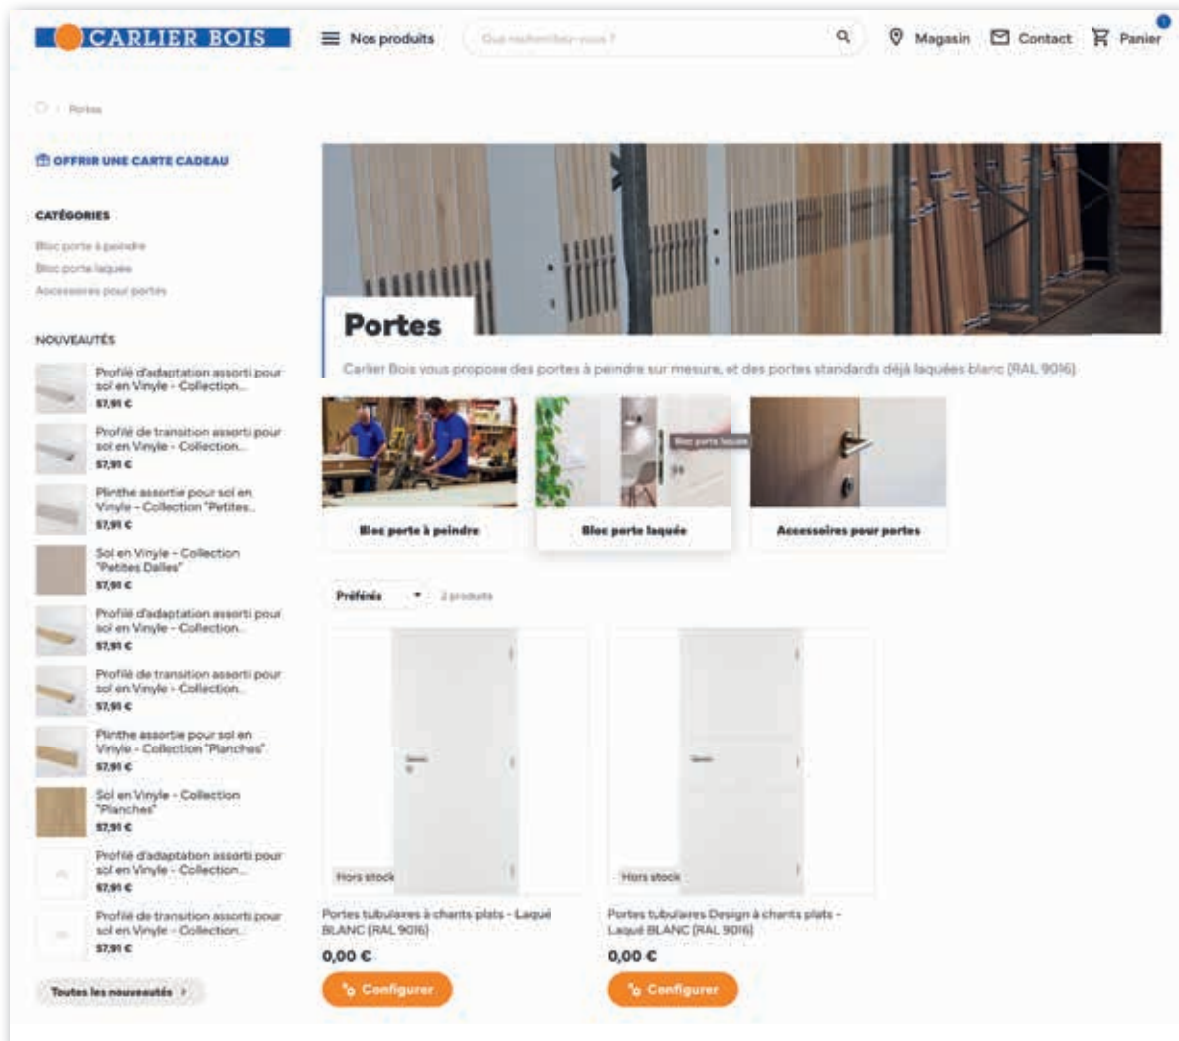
CARLIER BOIS

Nos produits

Que recherchez-vous ?

Magasin Contact Panier

Portes

OFFRIR UNE CARTE CADEAU

CATÉGORIES

Bloc porte à peindre
Bloc porte laquée
Accessoires pour portes

NOUVEAUTÉS

Profilé d'adaptation assorti pour sol en Vinyle - Collection...
57,91 €

Profilé de transition assorti pour sol en Vinyle - Collection...
57,91 €

Plinthe assortie pour sol en Vinyle - Collection "Petites...
57,91 €

Sol en Vinyle - Collection "Petites Dalles"
57,91 €

Profilé d'adaptation assorti pour sol en Vinyle - Collection...
57,91 €

Profilé de transition assorti pour sol en Vinyle - Collection...
57,91 €

Plinthe assortie pour sol en Vinyle - Collection "Planches"
57,91 €

Sol en Vinyle - Collection "Planches"
57,91 €

Profilé d'adaptation assorti pour sol en Vinyle - Collection...
67,91 €

Profilé de transition assorti pour sol en Vinyle - Collection...
57,91 €

Toutes les nouveautés

Portes

Carlier Bois vous propose des portes à peindre sur mesure, et des portes standards déjà laquées blanc (RAL 9016)

Bloc porte à peindre

Bloc porte laquée

Bloc porte laquée

Accessoires pour portes

Préférés

2 produits

Hors stock

Portes tubulaires à chants plats - Laqué BLANC (RAL 9016)
0,00 €
Configurer

Hors stock

Portes tubulaires Design à chants plats - Laqué BLANC (RAL 9016)
0,00 €
Configurer